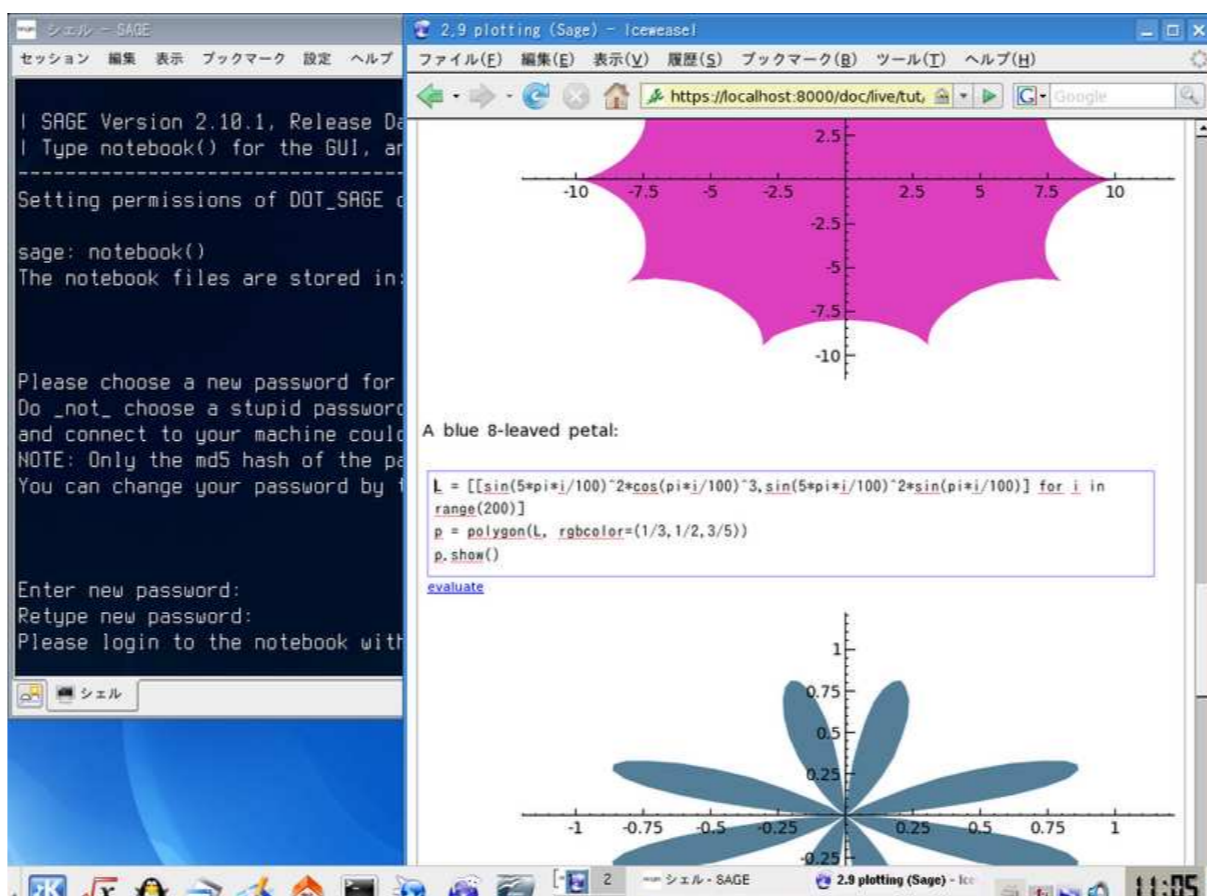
シェル - SAGE
セッション 編集 表示 ブックマーク 設定 ヘルプ

| SAGE Version 2.10.1, Release Da
| Type notebook() for the GUI, ar
----------------------------------
Setting permissions of DOT_SAGE d

sage: notebook()
The notebook files are stored in:

Please choose a new password for
Do _not_ choose a stupid passworc
and connect to your machine coulc
NOTE: Only the md5 hash of the pa
You can change your password by t

Enter new password:
Retype new password:
Please login to the notebook with

シェル

2.9 plotting (Sage) - Iceweasel
ファイル(F) 編集(E) 表示(V) 履歴(S) ブックマーク(B) ツール(T) ヘルプ(H)
https://localhost:8000/doc/live/tut
Google

2.5
-10 -7.5 -5 -2.5 2.5 5 7.5 10
-2.5
-5
-7.5
-10

A blue 8-leaved petal:

L = [[sin(5*pi*i/100)^2*cos(pi*i/100)^3,sin(5*pi*i/100)^2*sin(pi*i/100)] for i in range(200)]
p = polygon(L, rgbcolor=(1/3,1/2,3/5))
p.show()

evaluate

1
0.75
0.5
0.25
-1 -0.75 -0.5 -0.25 0.25 0.5 0.75 1
-0.25

2
シェル - SAGE
2.9 plotting (Sage) - Ice
11:05